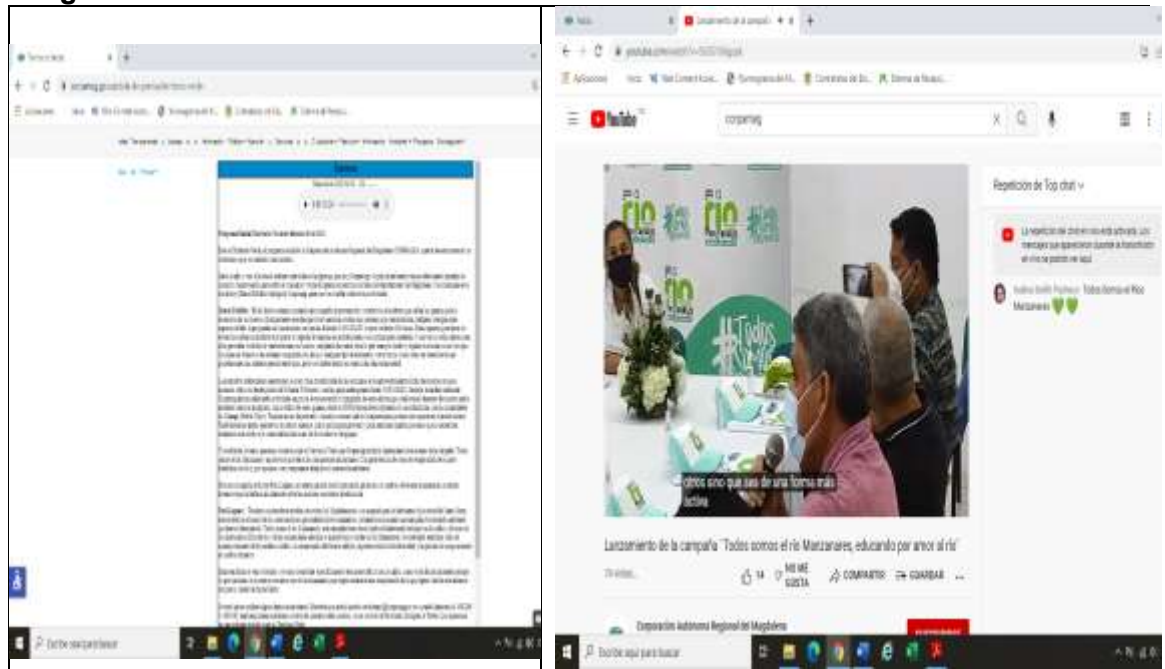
Repetición de Top chat

La repetición del chat en vivo está activada. Los mensajes que aparecieron durante la transmisión en vivo se podrán ver aquí.

Todos Somos el Río Manzanares 💚💚

YouTube

corpamag

otros sino que sea de una forma más activa

Lanzamiento de la campaña "Todos somos el río Manzanares, educando por amor al río"

14 NO ME GUSTA COMPARTIR GUARDAR

Corporación Autónoma Regional del Magdalena

Escribe aquí para buscar

Escribe aquí para buscar

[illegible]